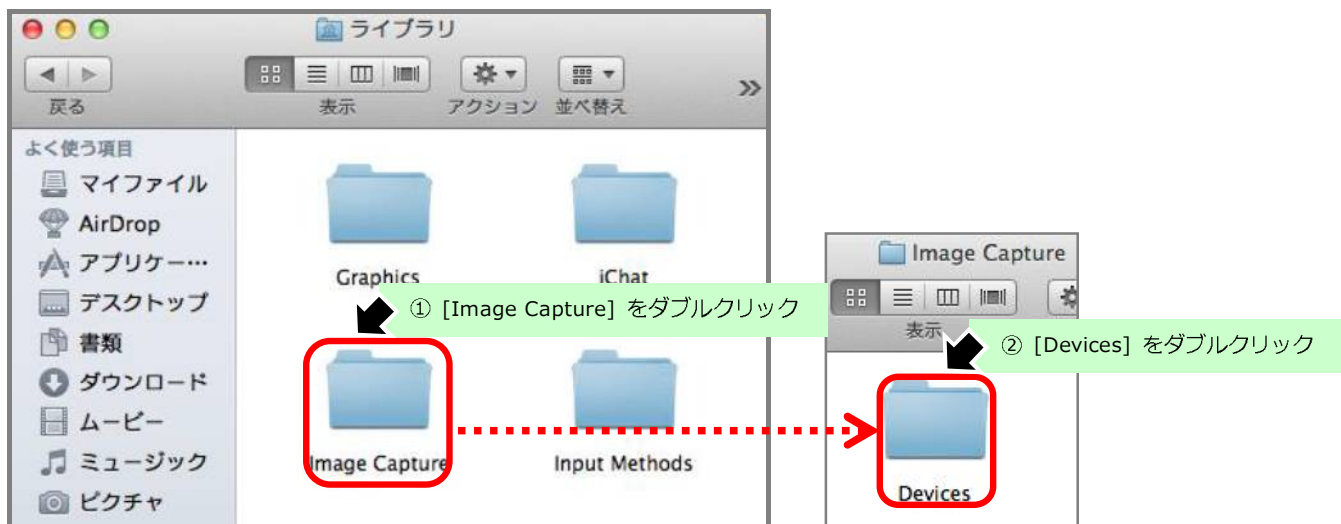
ライブラリ

戻る

表示

アクション

並べ替え

よく使う項目

マイファイル

AirDrop

アプリケー…

デスクトップ

書類

ダウンロード

ムービー

ミュージック

ピクチャ

Graphics

iChat

① [Image Capture] をダブルクリック

Image Capture

Input Methods

Image Capture

表示

② [Devices] をダブルクリック

Devices